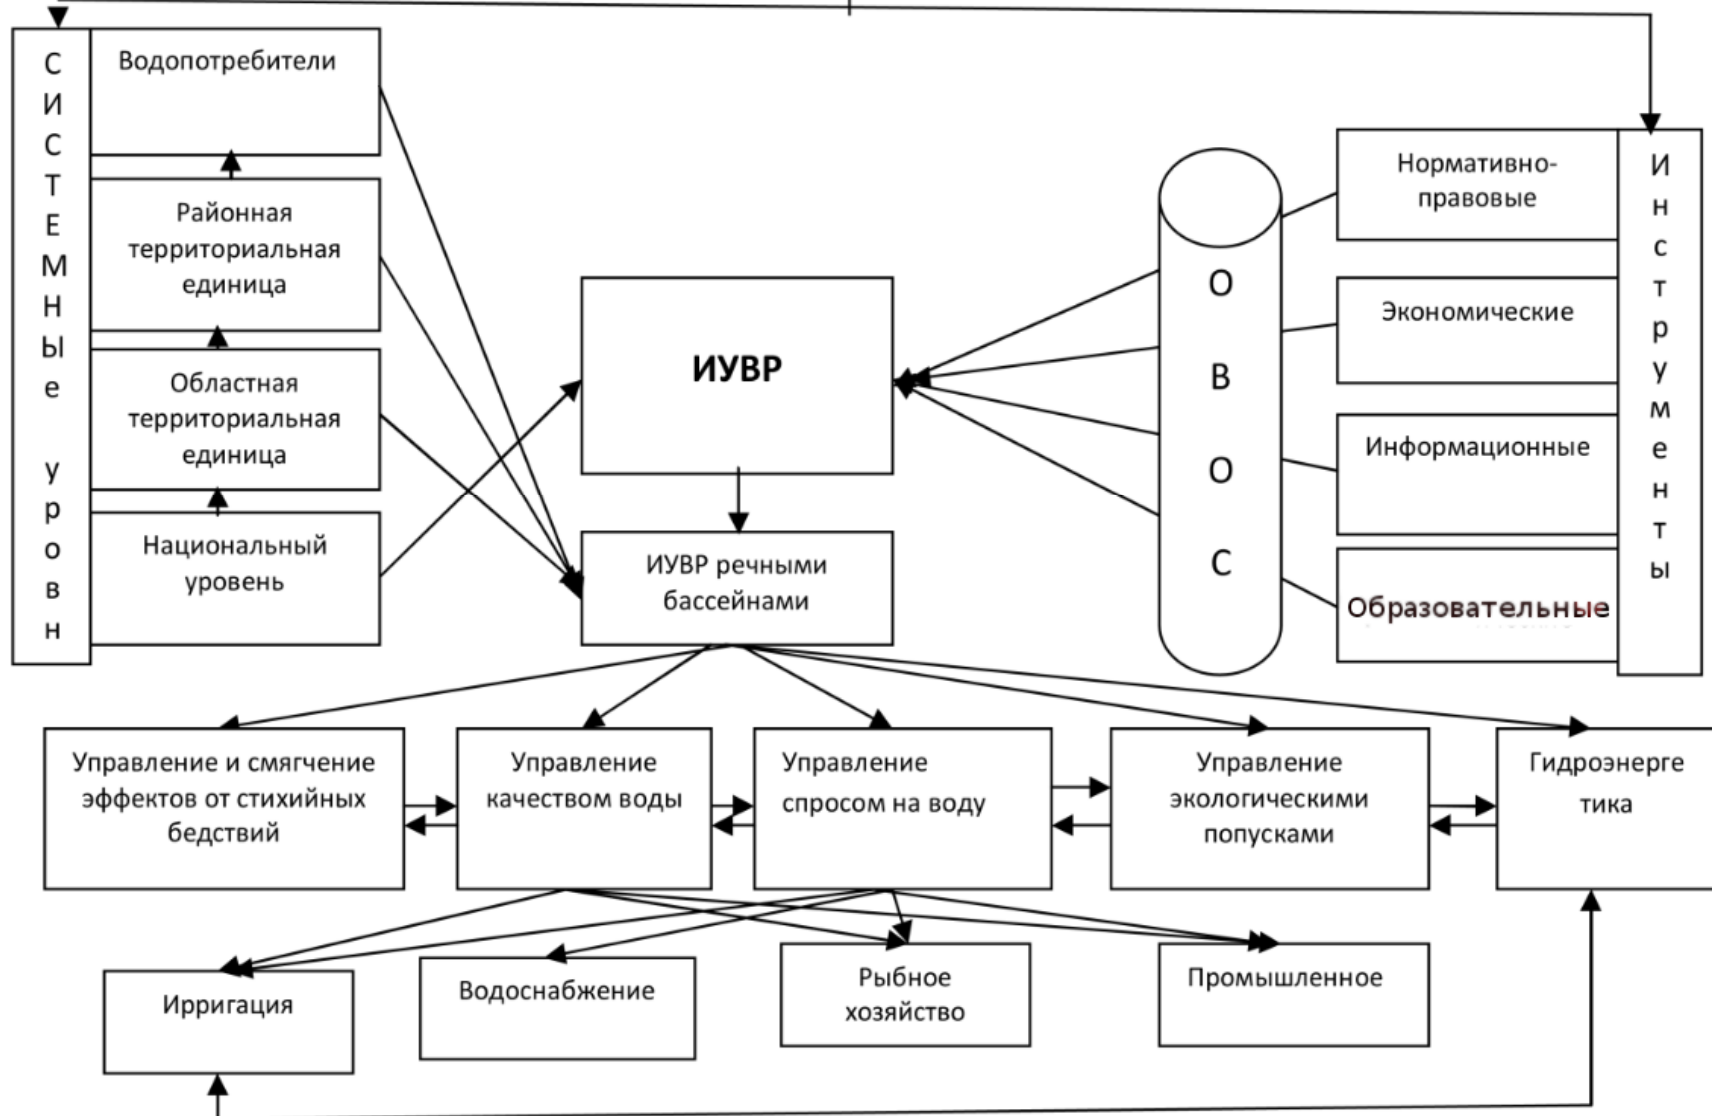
Системные уровн

Водопотребители

Районная территориальная единица

Областная территориальная единица

Национальный уровень

ИУВР

ИУВР речными бассейнами

ОВОС

Нормативно-правовые

Экономические

Информационные

Образовательные

Инструменты

Управление и смягчение эффектов от стихийных бедствий

Управление качеством воды

Управление спросом на воду

Управление экологическими попусками

Гидроэнергетика

Ирригация

Водоснабжение

Рыбное хозяйство

Промышленное